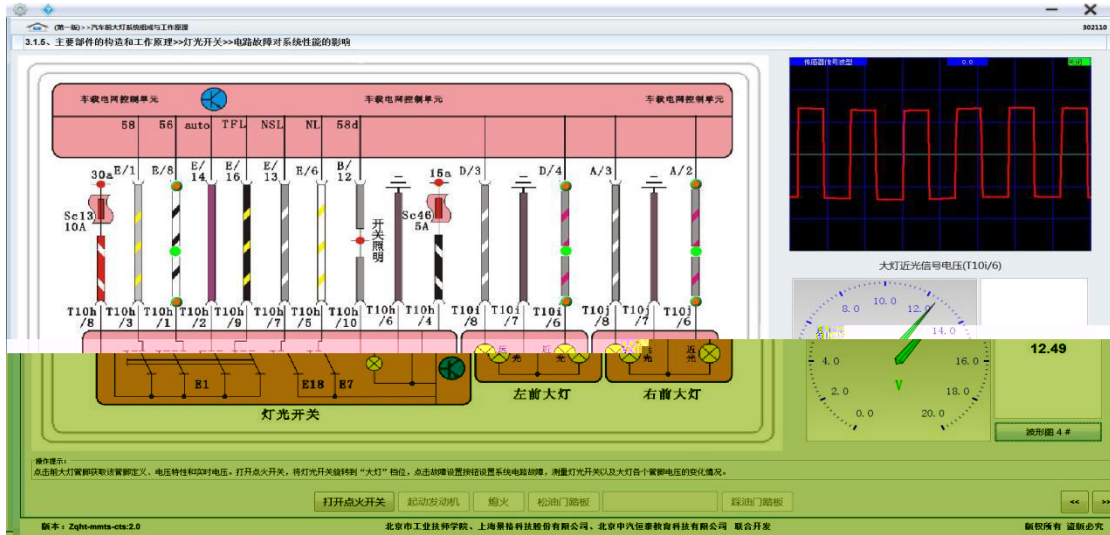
(第一版)>>汽车前大灯系统组成与工作原理
302110
3.1.5、主要部件的构造和工作原理>>灯光开关>>电路故障对系统性能的影响

车载电网控制单元
车载电网控制单元
车载电网控制单元
58 56 auto TFL NSL NL 58d
30a E/1 E/8 E/14 E/16 E/13 E/6 B/12 15a D/3 D/4 A/3 A/2
Sc13 10A
Sc46 5A
开关照明
T10h/8 T10h/3 T10h/1 T10h/2 T10h/9 T10h/7 T10h/5 T10h/10 T10h/6 T10h/4 T10i/8 T10i/7 T10i/6 T10j/8 T10j/7 T10j/6
远光 近光 远光 近光
E1 E18 E7
灯光开关
左前大灯
右前大灯

传感器信号类型 0.0
大灯近光信号电压(T10i/6)
0.0 2.0 4.0 6.0 8.0 10.0 12.0 14.0 16.0 18.0 20.0
V
12.49
波形图 4 #

操作提示:
点击前大灯管脚获取该管脚定义、电压特性和实时电压。打开点火开关,将灯光开关旋转到"大灯"档位,点击故障设置按钮设置系统电路故障,测量灯光开关以及大灯各个管脚电压的变化情况。

打开点火开关 起动发动机 熄火 松油门踏板 踩油门踏板 << >>

版本:Zqht-mmts-cts:2.0
北京市工业技师学院、上海景格科技股份有限公司、北京中汽恒泰教育科技有限公司 联合开发
版权所有 盗版必究